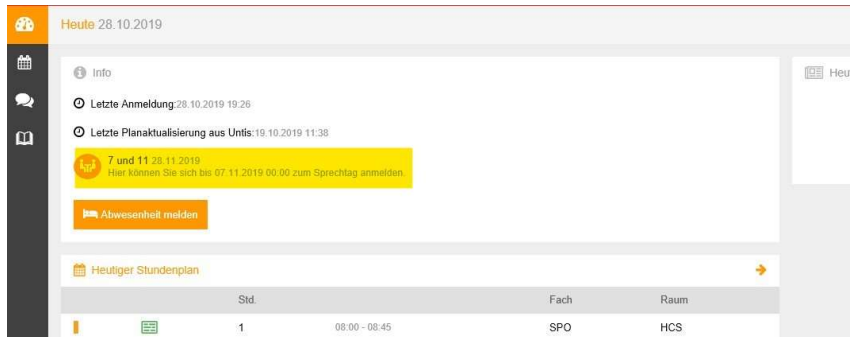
Heute 28.10.2019

Info

Letzte Anmeldung:28.10.2019 19:26

Letzte Planaktualisierung aus Untis:19.10.2019 11:38

7 und 11 28.11.2019
Hier können Sie sich bis 07.11.2019 00:00 zum Sprechtag anmelden.

Abwesenheit melden

Heu

Heutiger Stundenplan

| | | Std. | | Fach | Raum |
|---|---|---|---|---|---|
| | | 1 | 08:00 - 08:45 | SPO | HCS |